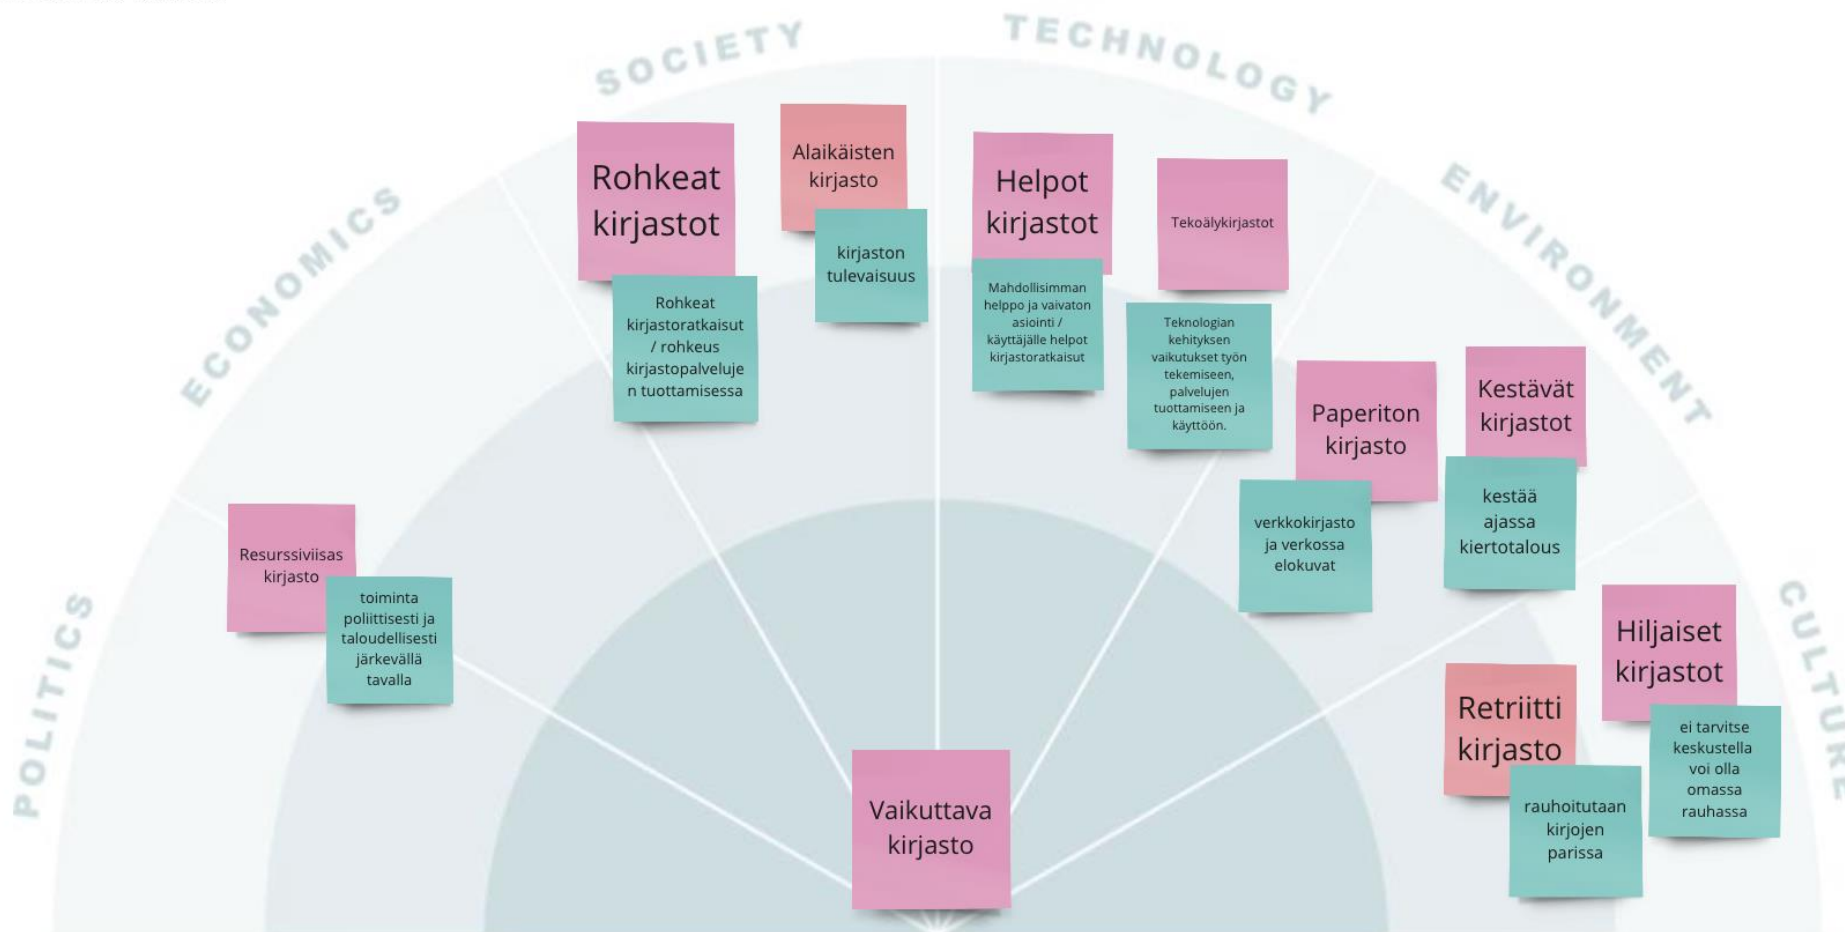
SOCIETY

TECHNOLOGY

ECONOMICS

ENVIRONMENT

POLITICS

CULTURE

Rohkeat kirjastot

Rohkeat kirjastoratkaisut / rohkeus kirjastopalvelujen tuottamisessa

Alaikäisten kirjasto

kirjaston tulevaisuus

Helpot kirjastot

Mahdollisimman helppo ja vaivaton asiointi / käyttäjälle helpot kirjastoratkaisut

Tekoälykirjastot

Teknologian kehityksen vaikutukset työn tekemiseen, palvelujen tuottamiseen ja käyttöön.

Paperiton kirjasto

verkkokirjasto ja verkossa elokuvat

Kestävät kirjastot

kestää ajassa kiertotalous

Resurssiviisas kirjasto

toiminta poliittisesti ja taloudellisesti järkevällä tavalla

Hiljaiset kirjastot

ei tarvitse keskustella voi olla omassa rauhassa

Retriitti kirjasto

rauhoitutaan kirjojen parissa

Vaikuttava kirjasto